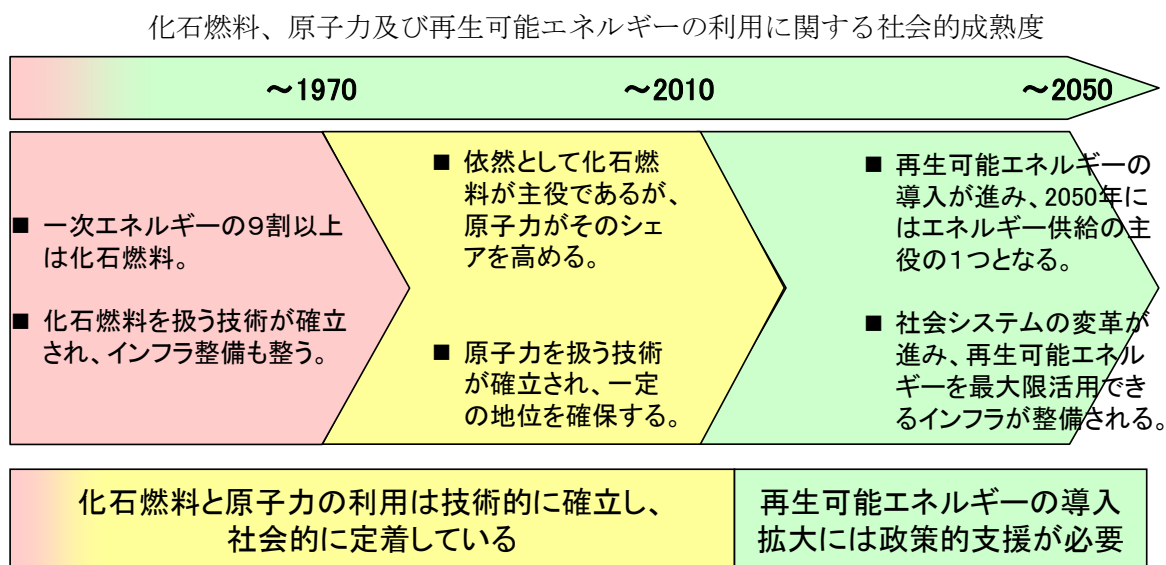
化石燃料、原子力及び再生可能エネルギーの利用に関する社会的成熟度

～1970

～2010

～2050

■ 一次エネルギーの9割以上は化石燃料。

■ 化石燃料を扱う技術が確立され、インフラ整備も整う。

■ 依然として化石燃料が主役であるが、原子力がそのシェアを高める。

■ 原子力を扱う技術が確立され、一定の地位を確保する。

■ 再生可能エネルギーの導入が進み、2050年にはエネルギー供給の主役の1つとなる。

■ 社会システムの変革が進み、再生可能エネルギーを最大限活用できるインフラが整備される。

化石燃料と原子力の利用は技術的に確立し、社会的に定着している

再生可能エネルギーの導入拡大には政策的支援が必要